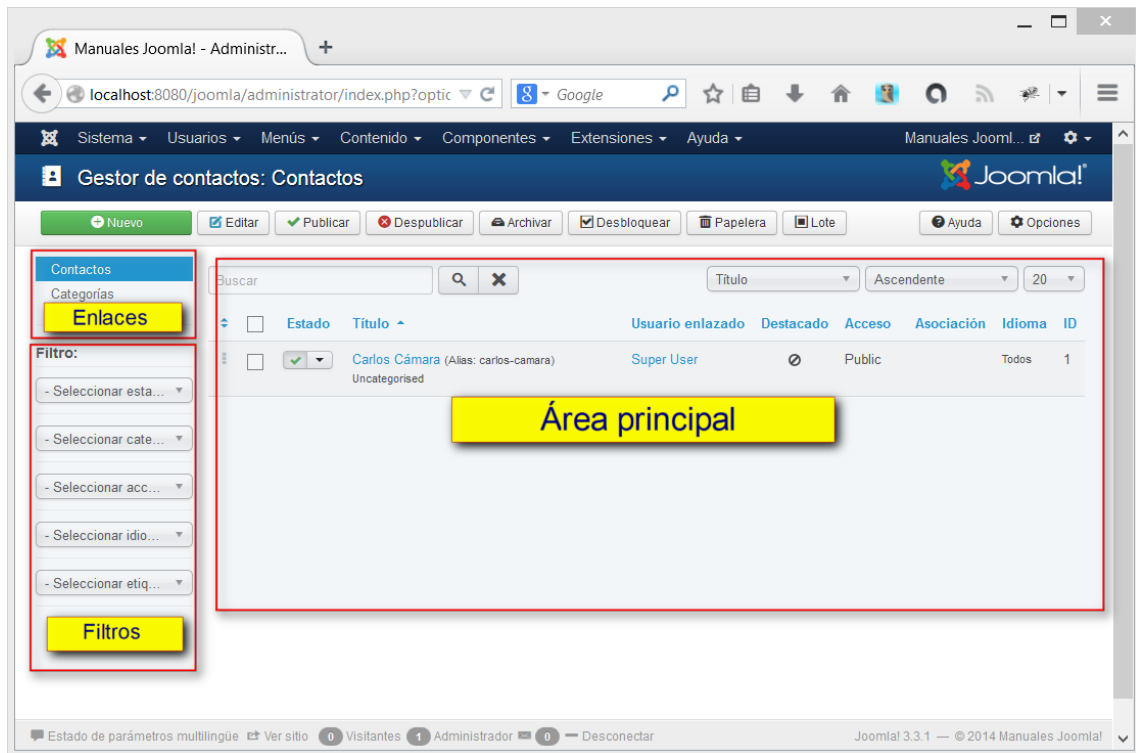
Manuales Joomla! - Administr... +

localhost:8080/joomla/administrator/index.php?optic

Google

Sistema ▾ Usuarios ▾ Menús ▾ Contenido ▾ Componentes ▾ Extensiones ▾ Ayuda ▾

Manuales Jooml...

Gestor de contactos: Contactos

Joomla!®

Nuevo Editar Publicar Despublicar Archivar Desbloquear Papelera Lote Ayuda Opciones

Contactos
Categorías

Enlaces

Filtro:

- Seleccionar esta...
- Seleccionar cate...
- Seleccionar acc...
- Seleccionar idio...
- Seleccionar etiq...

Filtros

Buscar

Título Ascendente 20

| | | Estado | Título ▲ | Usuario enlazado | Destacado | Acceso | Asociación | Idioma | ID |
|---|---|---|---|---|---|---|---|---|---|
| | | | Carlos Cámara (Alias: carlos-camara) Uncategorised | Super User | | Public | | Todos | 1 |

Área principal

Estado de parámetros multilingüe Ver sitio 0 Visitantes 1 Administrador 0 — Desconectar

Joomla! 3.3.1 — © 2014 Manuales Joomla!